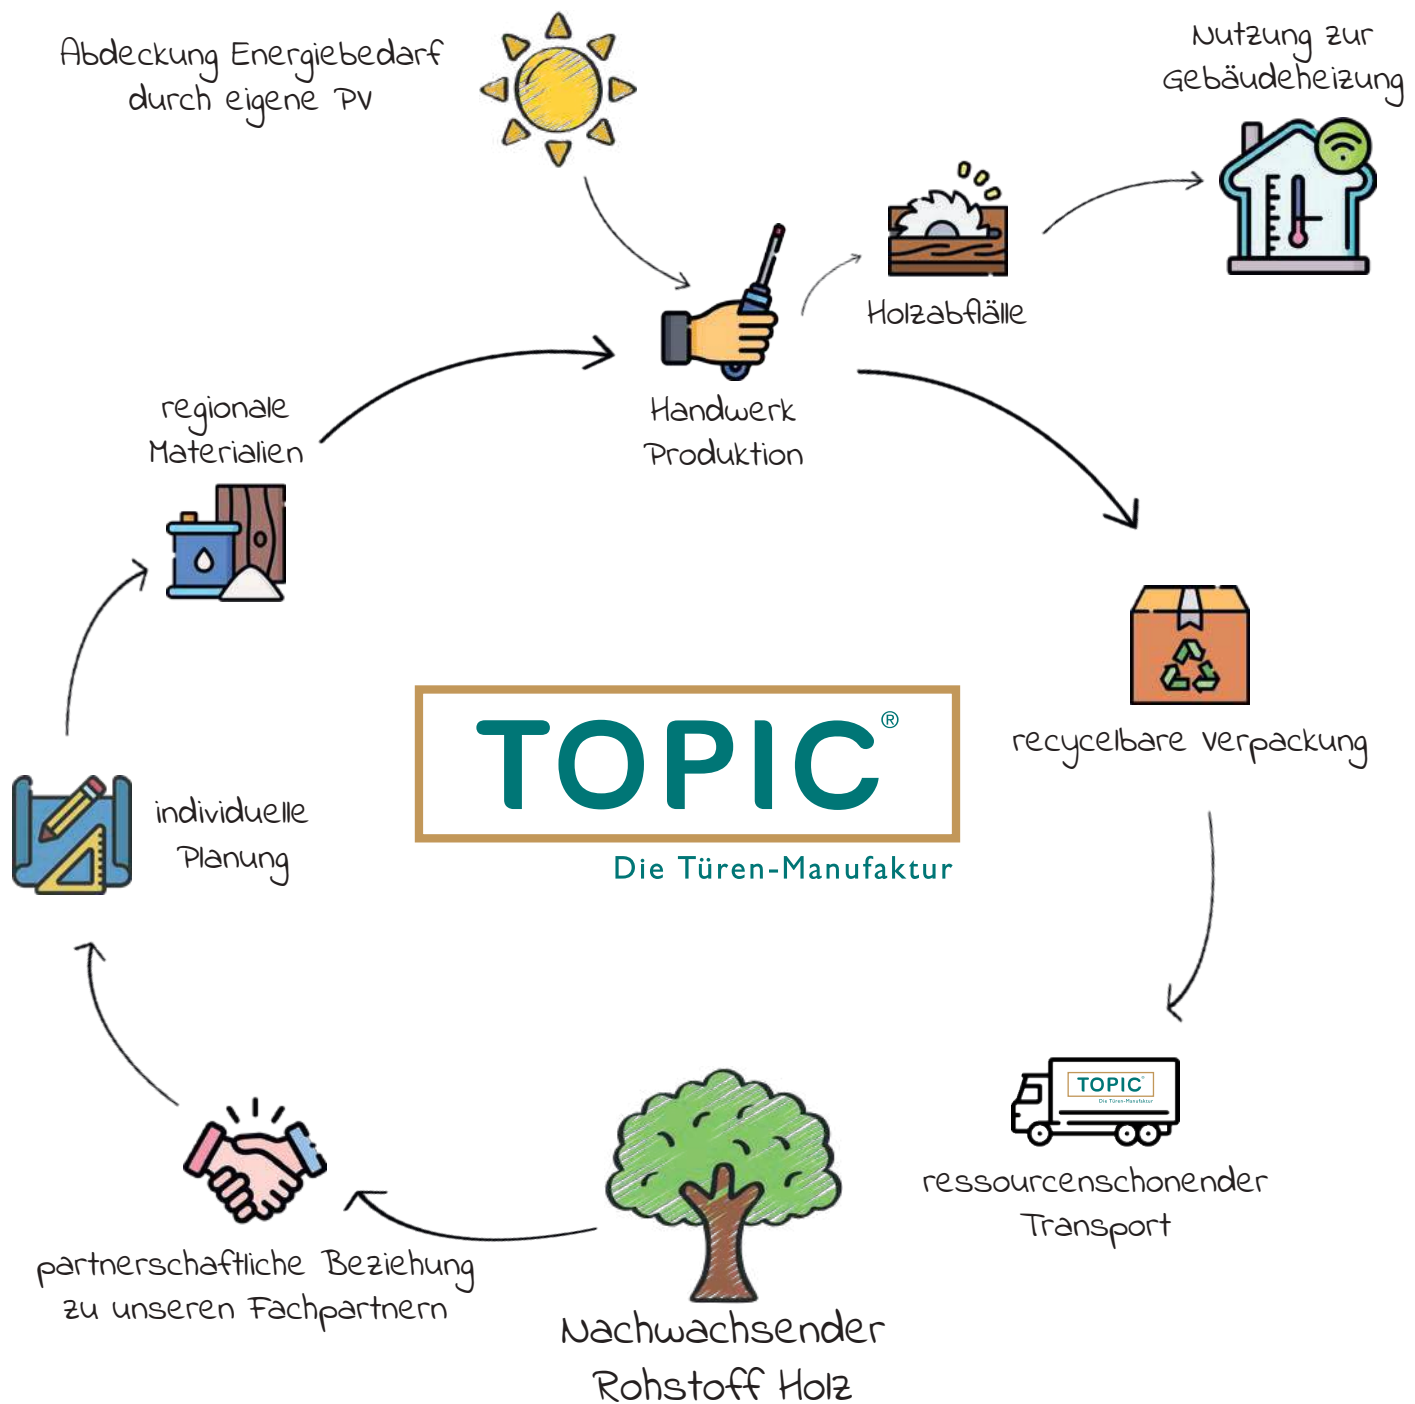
Abdeckung Energiebedarf durch eigene PV

Nutzung zur Gebäudeheizung

Holzabfälle

Handwerk Produktion

regionale Materialien

TOPIC®

Die Türen-Manufaktur

recycelbare Verpackung

individuelle Planung

TOPIC
Die Türen-Manufaktur

ressourcenschonender Transport

partnerschaftliche Beziehung zu unseren Fachpartnern

Nachwachsender Rohstoff Holz